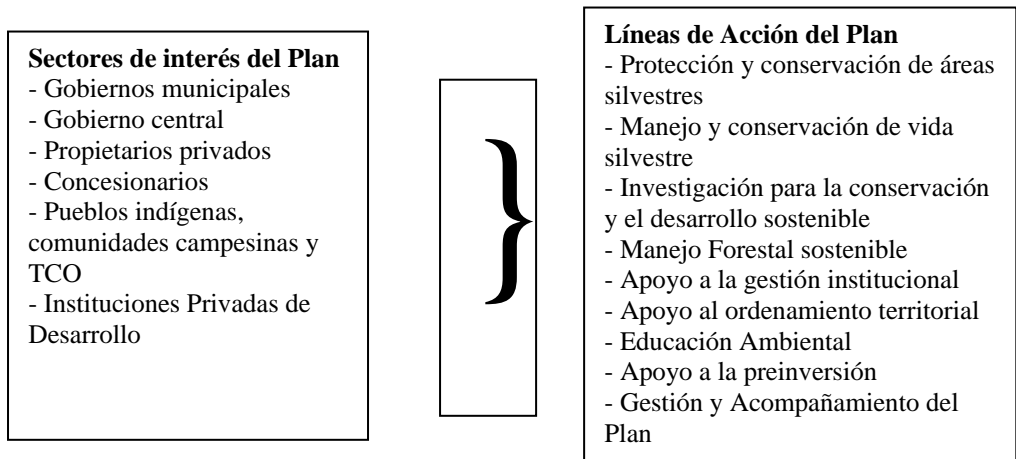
**Sectores de interés del Plan**
- Gobiernos municipales
- Gobierno central
- Propietarios privados
- Concesionarios
- Pueblos indígenas, comunidades campesinas y TCO
- Instituciones Privadas de Desarrollo

}

**Líneas de Acción del Plan**
- Protección y conservación de áreas silvestres
- Manejo y conservación de vida silvestre
- Investigación para la conservación y el desarrollo sostenible
- Manejo Forestal sostenible
- Apoyo a la gestión institucional
- Apoyo al ordenamiento territorial
- Educación Ambiental
- Apoyo a la preinversión
- Gestión y Acompañamiento del Plan